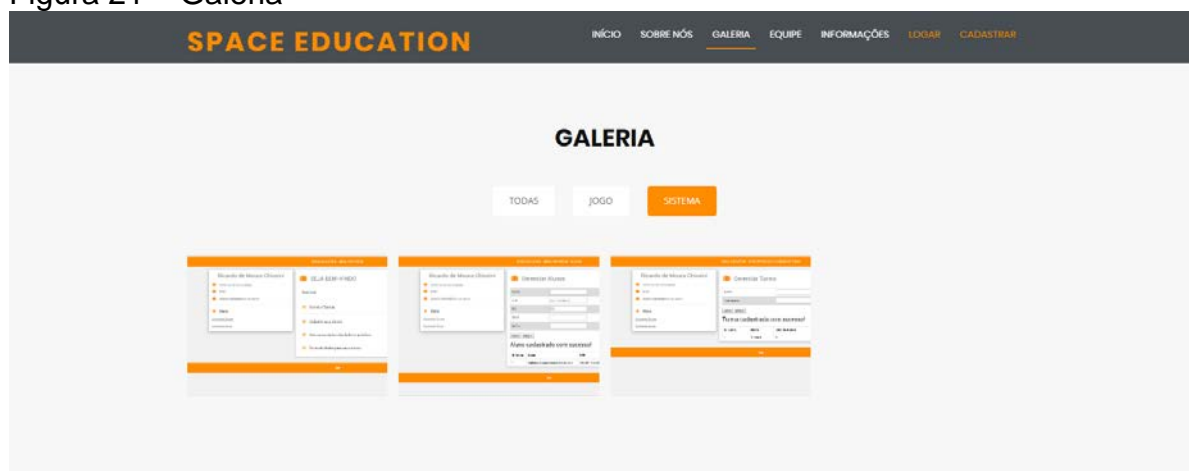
Figura 21 – Galeria

SPACE EDUCATION

INÍCIO SOBRE NÓS GALERIA EQUIPE INFORMAÇÕES LOGAR CADASTRAR

GALERIA

TODAS JOGO SISTEMA

Ricardo de Moura Oliveira
SEJA BEM-VINDO

Ricardo de Moura Oliveira
Gerenciar Alunos
Aluno cadastrado com sucesso!

Ricardo de Moura Oliveira
Gerenciar Turma
Turma cadastrada com sucesso!